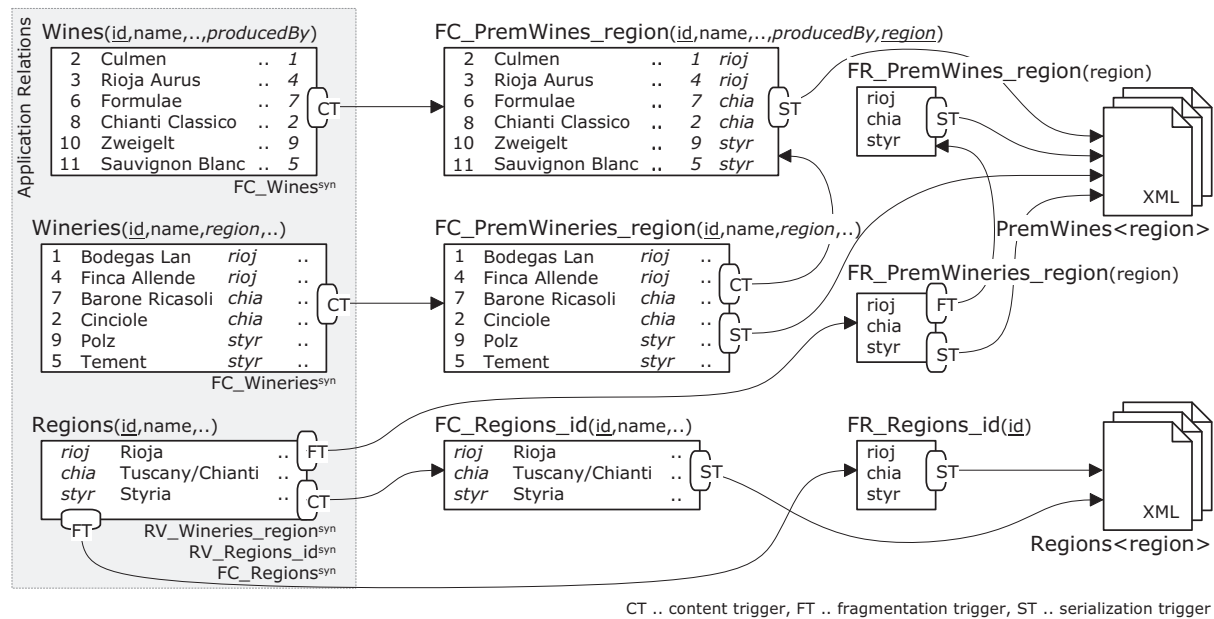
Application Relations

Wines(id,name,..,*producedBy*)

| | | | |
|---|---|---|---|
| 2 | Culmen | .. | *1* |
| 3 | Rioja Aurus | .. | *4* |
| 6 | Formulae | .. | *7* |
| 8 | Chianti Classico | .. | *2* |
| 10 | Zweigelt | .. | *9* |
| 11 | Sauvignon Blanc | .. | *5* |

CT

FC_Wines$^{syn}$

FC_PremWines_region(id,name,..,*producedBy*,*region*)

| | | | | |
|---|---|---|---|---|
| 2 | Culmen | .. | *1* | *rioj* |
| 3 | Rioja Aurus | .. | *4* | *rioj* |
| 6 | Formulae | .. | *7* | *chia* |
| 8 | Chianti Classico | .. | *2* | *chia* |
| 10 | Zweigelt | .. | *9* | *styr* |
| 11 | Sauvignon Blanc | .. | *5* | *styr* |

ST

FR_PremWines_region(region)

rioj
chia
styr

ST

XML

PremWines<region>

Wineries(id,name,*region*,..)

| | | | |
|---|---|---|---|
| 1 | Bodegas Lan | *rioj* | .. |
| 4 | Finca Allende | *rioj* | .. |
| 7 | Barone Ricasoli | *chia* | .. |
| 2 | Cinciole | *chia* | .. |
| 9 | Polz | *styr* | .. |
| 5 | Tement | *styr* | .. |

CT

FC_Wineries$^{syn}$

FC_PremWineries_region(id,name,*region*,..)

| | | | |
|---|---|---|---|
| 1 | Bodegas Lan | *rioj* | .. |
| 4 | Finca Allende | *rioj* | .. |
| 7 | Barone Ricasoli | *chia* | .. |
| 2 | Cinciole | *chia* | .. |
| 9 | Polz | *styr* | .. |
| 5 | Tement | *styr* | .. |

CT
ST

FR_PremWineries_region(region)

rioj
chia
styr

FT
ST

Regions(id,name,..)

| | | |
|---|---|---|
| *rioj* | Rioja | .. |
| *chia* | Tuscany/Chianti | .. |
| *styr* | Styria | .. |

FT
CT
FT

RV_Wineries_region$^{syn}$
RV_Regions_id$^{syn}$
FC_Regions$^{syn}$

FC_Regions_id(id,name,..)

| | | |
|---|---|---|
| *rioj* | Rioja | .. |
| *chia* | Tuscany/Chianti | .. |
| *styr* | Styria | .. |

ST

FR_Regions_id(id)

rioj
chia
styr

ST

XML

Regions<region>

CT .. content trigger, FT .. fragmentation trigger, ST .. serialization trigger